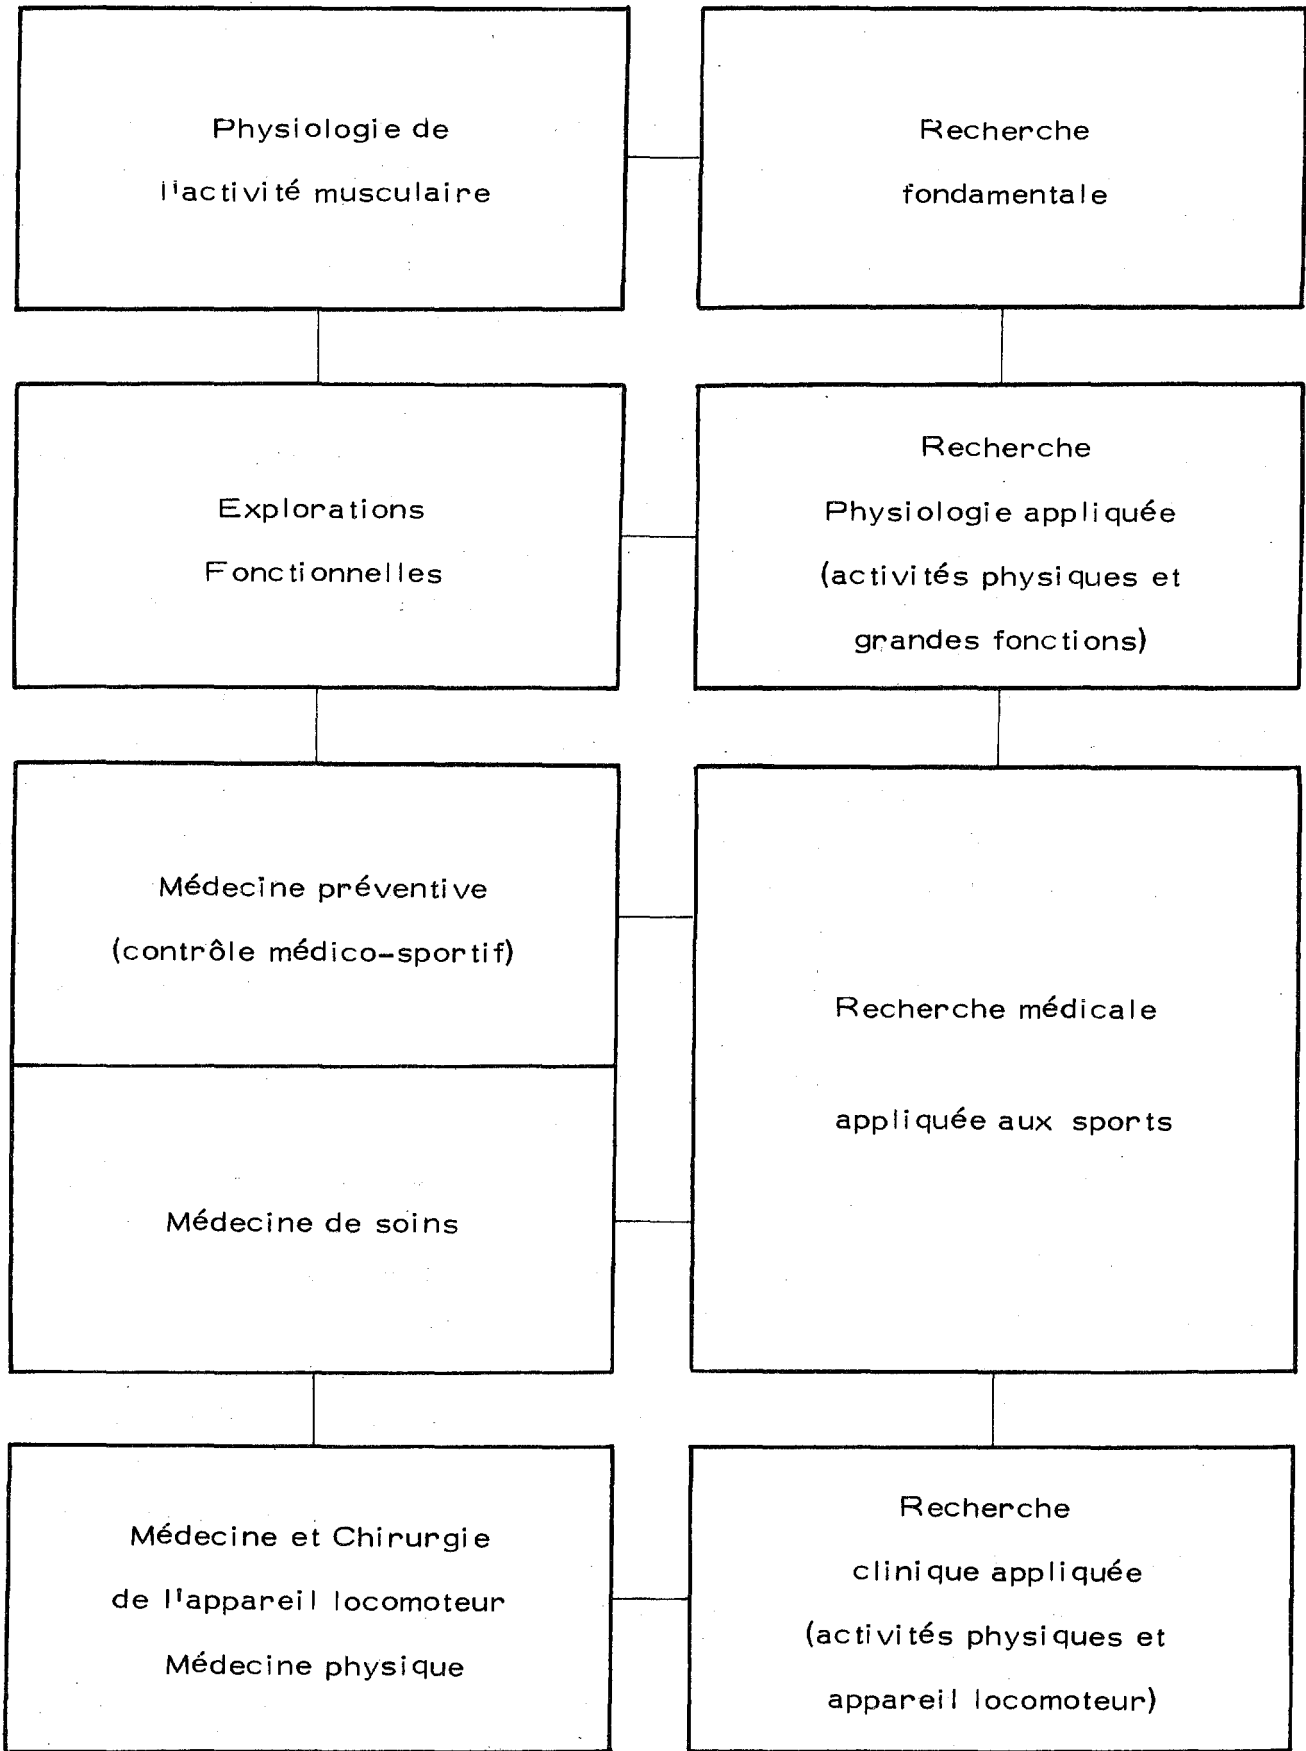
Physiologie de l'activité musculaire

Recherche fondamentale

Explorations Fonctionnelles

Recherche Physiologie appliquée (activités physiques et grandes fonctions)

Médecine préventive (contrôle médico-sportif)

Médecine de soins

Recherche médicale appliquée aux sports

Médecine et Chirurgie de l'appareil locomoteur Médecine physique

Recherche clinique appliquée (activités physiques et appareil locomoteur)